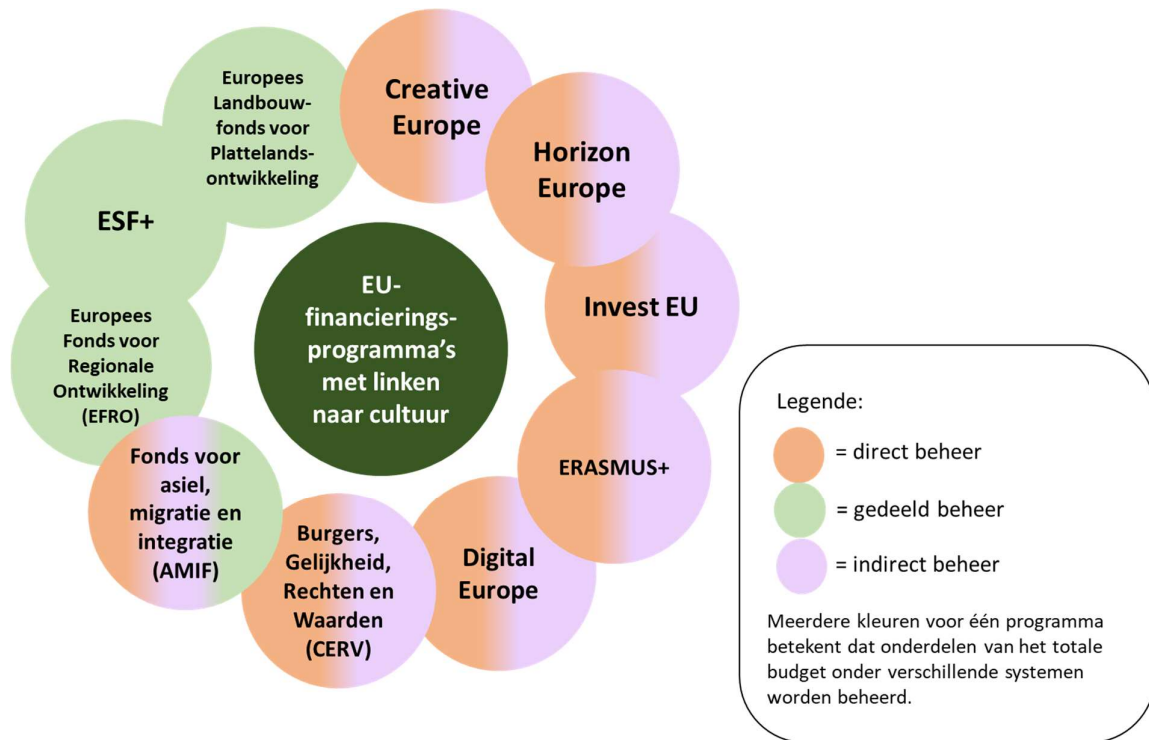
EU-financieringsprogramma's met linken naar cultuur

Creative Europe

Horizon Europe

Invest EU

ERASMUS+

Digital Europe

Burgers, Gelijkheid, Rechten en Waarden (CERV)

Fonds voor asiel, migratie en integratie (AMIF)

Europees Fonds voor Regionale Ontwikkeling (EFRO)

ESF+

Europees Landbouwfonds voor Plattelandsontwikkeling

Legende:

= direct beheer

= gedeeld beheer

= indirect beheer

Meerdere kleuren voor één programma betekent dat onderdelen van het totale budget onder verschillende systemen worden beheerd.